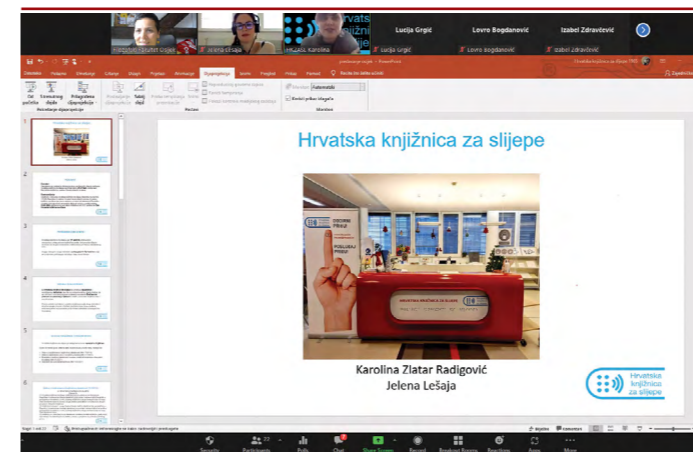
Hrvatska knjižnica za slijepe

Lucija Grgić

Lovro Bogdanović

Izabel Zdravčević

Jelena Lešaja

Hrvatska knjižnica za slijepe

Karolina Zlatar Radigović

Jelena Lešaja

Hrvatska knjižnica za slijepe

Security

Participants

Polls

Chat

Share Screen

Record

Breakout Rooms

Reactions

Apps

More